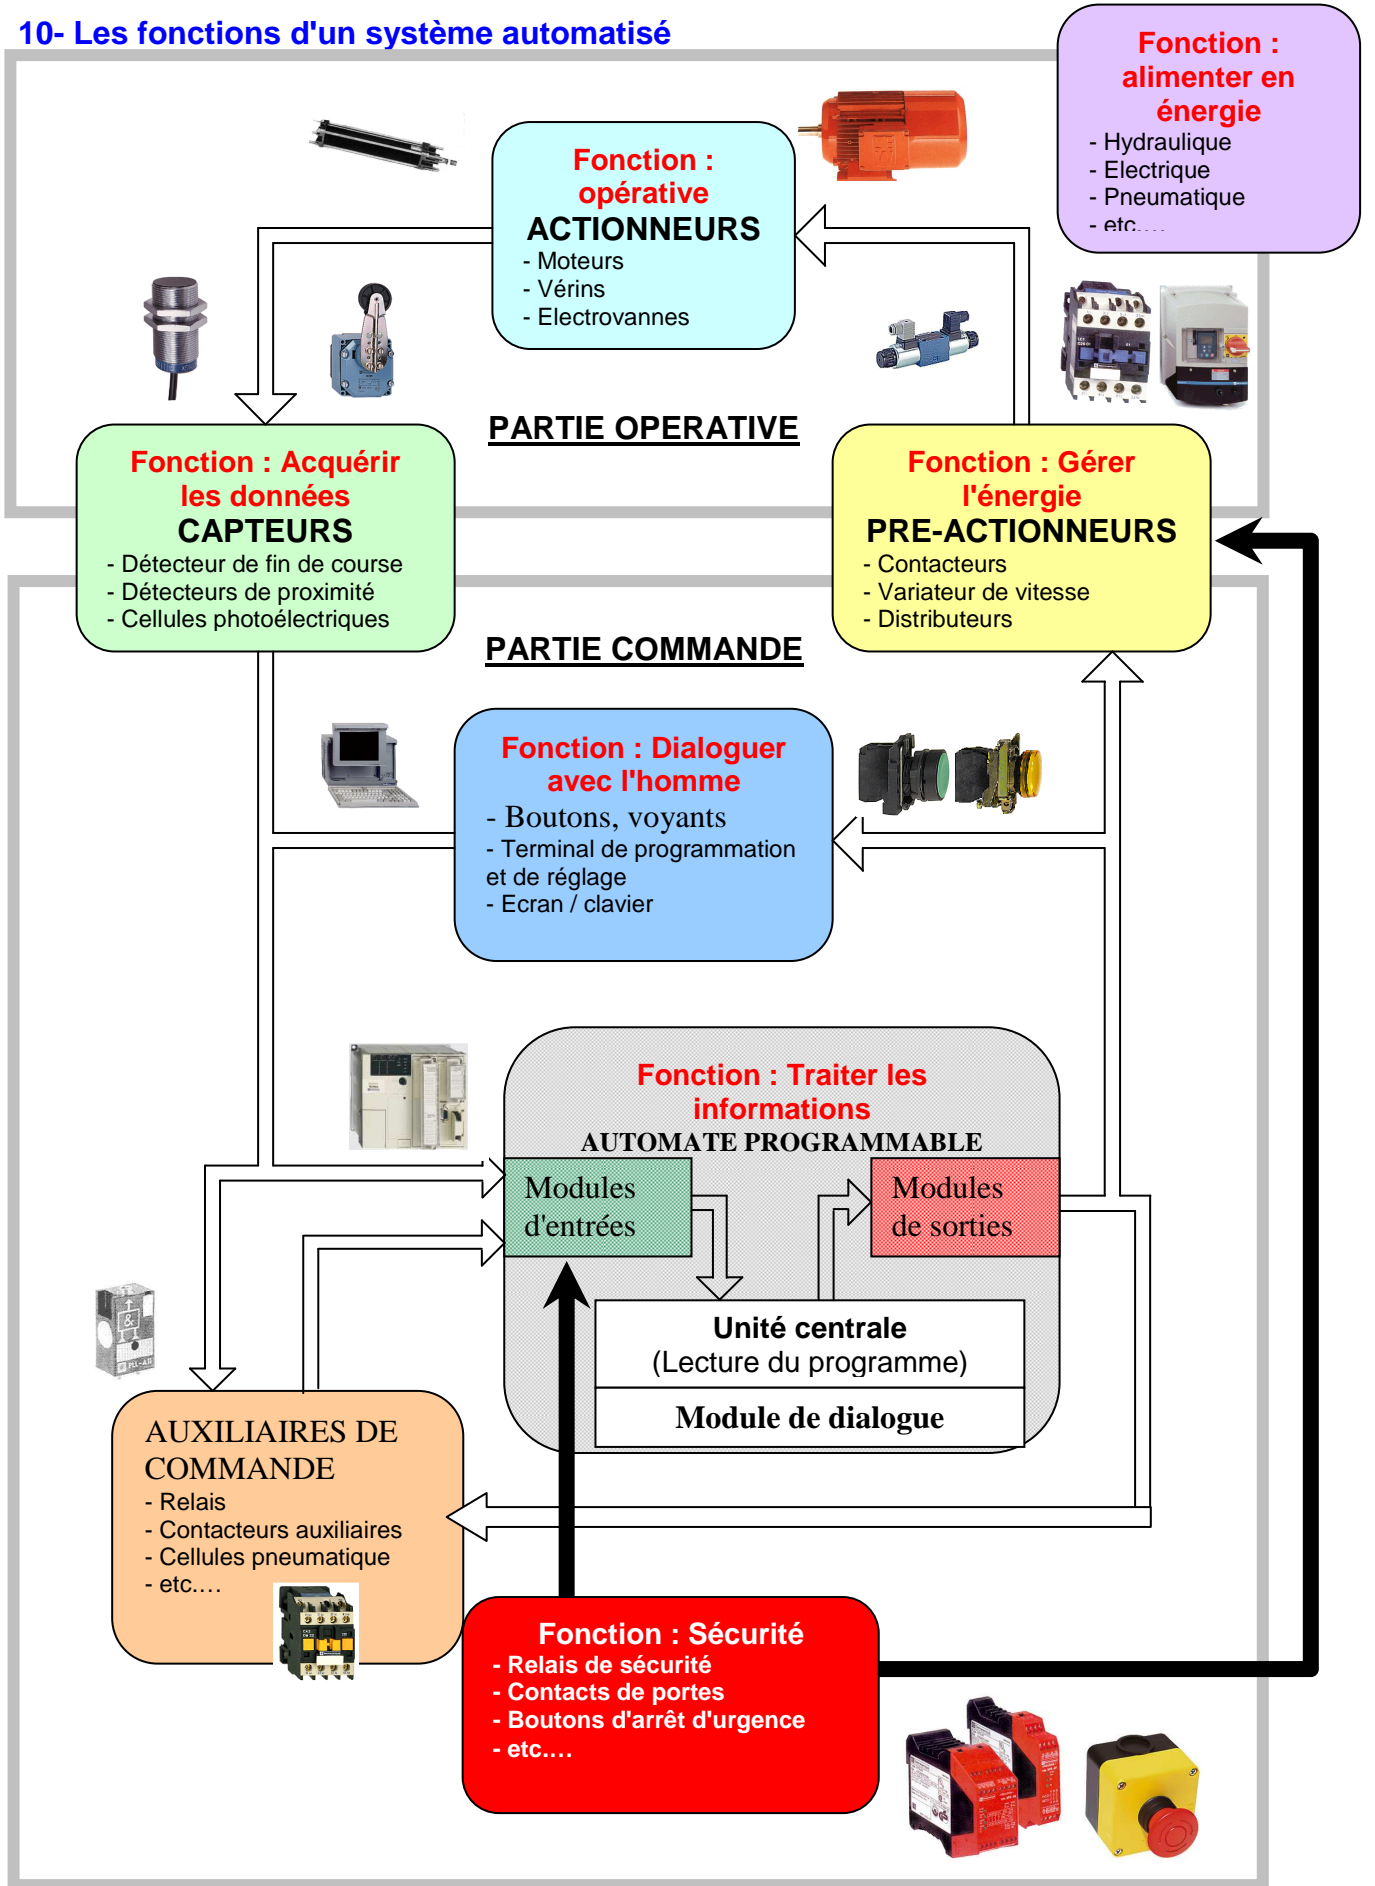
10- Les fonctions d'un système automatisé

Fonction : alimenter en énergie
- Hydraulique
- Electrique
- Pneumatique
- etc….

Fonction : opérative
ACTIONNEURS
- Moteurs
- Vérins
- Electrovannes

PARTIE OPERATIVE

Fonction : Acquérir les données
CAPTEURS
- Détecteur de fin de course
- Détecteurs de proximité
- Cellules photoélectriques

Fonction : Gérer l'énergie
PRE-ACTIONNEURS
- Contacteurs
- Variateur de vitesse
- Distributeurs

PARTIE COMMANDE

Fonction : Dialoguer avec l'homme
- Boutons, voyants
- Terminal de programmation et de réglage
- Ecran / clavier

Fonction : Traiter les informations
AUTOMATE PROGRAMMABLE
Modules d'entrées
Modules de sorties
Unité centrale
(Lecture du programme)
Module de dialogue

AUXILIAIRES DE COMMANDE
- Relais
- Contacteurs auxiliaires
- Cellules pneumatique
- etc….

Fonction : Sécurité
- Relais de sécurité
- Contacts de portes
- Boutons d'arrêt d'urgence
- etc….